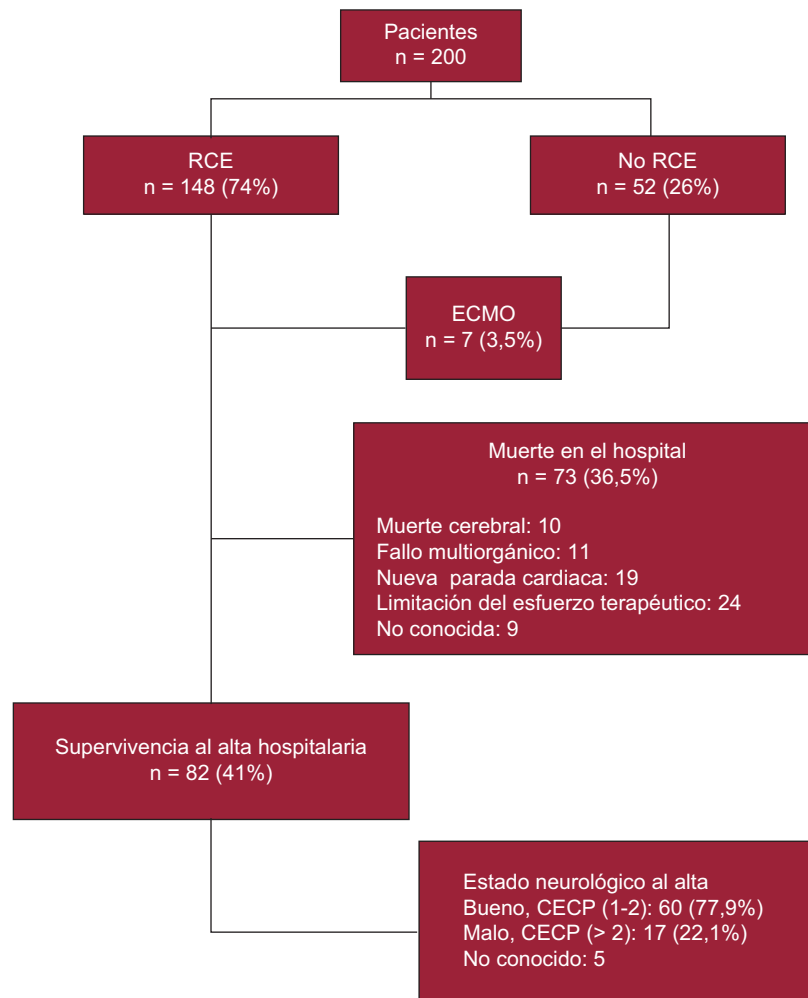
Pacientes
n = 200

RCE
n = 148 (74%)

No RCE
n = 52 (26%)

ECMO
n = 7 (3,5%)

Muerte en el hospital
n = 73 (36,5%)

Muerte cerebral: 10
Fallo multiorgánico: 11
Nueva parada cardiaca: 19
Limitación del esfuerzo terapéutico: 24
No conocida: 9

Supervivencia al alta hospitalaria
n = 82 (41%)

Estado neurológico al alta
Bueno, CECP (1-2): 60 (77,9%)
Malo, CECP (> 2): 17 (22,1%)
No conocido: 5